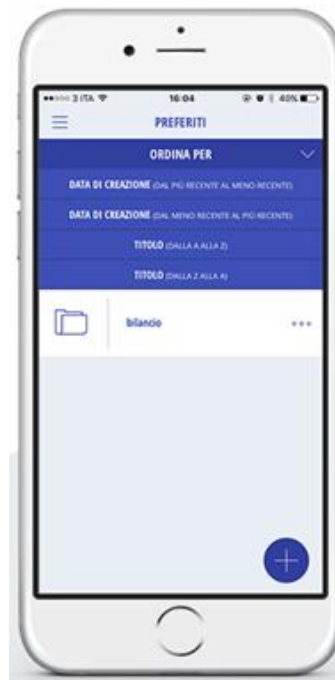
••○○○ 3 ITA 16:04 40%

PREFERITI

ORDINA PER

DATA DI CREAZIONE (DAL PIÙ RECENTE AL MENO RECENTE)

DATA DI CREAZIONE (DAL MENO RECENTE AL PIÙ RECENTE)

TITOLO (DALLA A ALLA Z)

TITOLO (DALLA Z ALLA A)

bilancio

•••

+